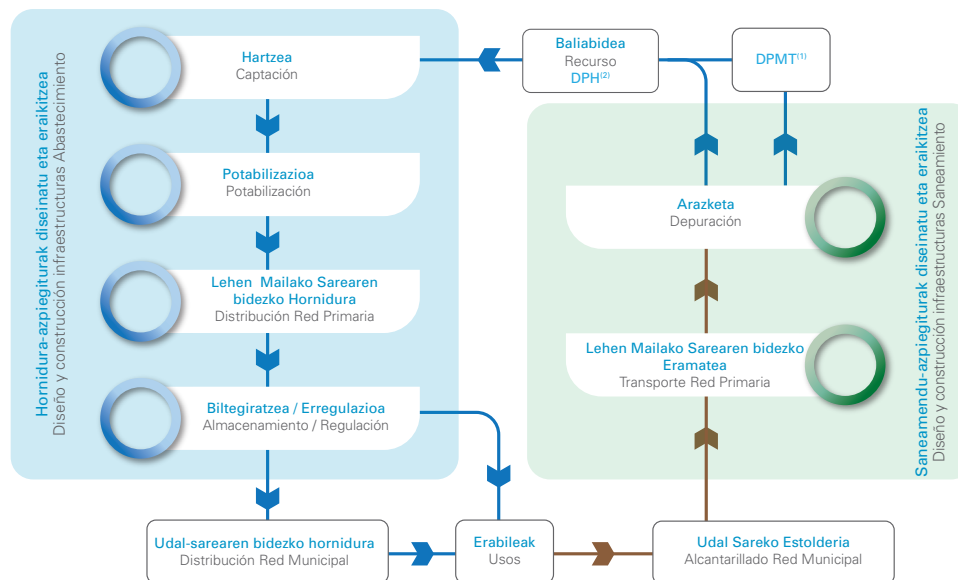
Hornidura-azpiegiturak diseinatu eta eraikitzea
Diseño y construcción infraestructuras Abastecimiento

Hartzea
Captación

Potabilizazioa
Potabilización

Lehen Mailako Sarearen bidezko Hornidura
Distribución Red Primaria

Biltegiratzea / Erregulazioa
Almacenamiento / Regulación

Baliabidea
Recurso
DPH$^{(2)}$

DPMT$^{(1)}$

Saneamendu-azpiegiturak diseinatu eta eraikitzea
Diseño y construcción infraestructuras Saneamiento

Arazketa
Depuración

Lehen Mailako Sarearen bidezko Eramatea
Transporte Red Primaria

Udal-sarearen bidezko hornidura
Distribución Red Municipal

Erabileak
Usos

Udal Sareko Estolderia
Alcantarillado Red Municipal